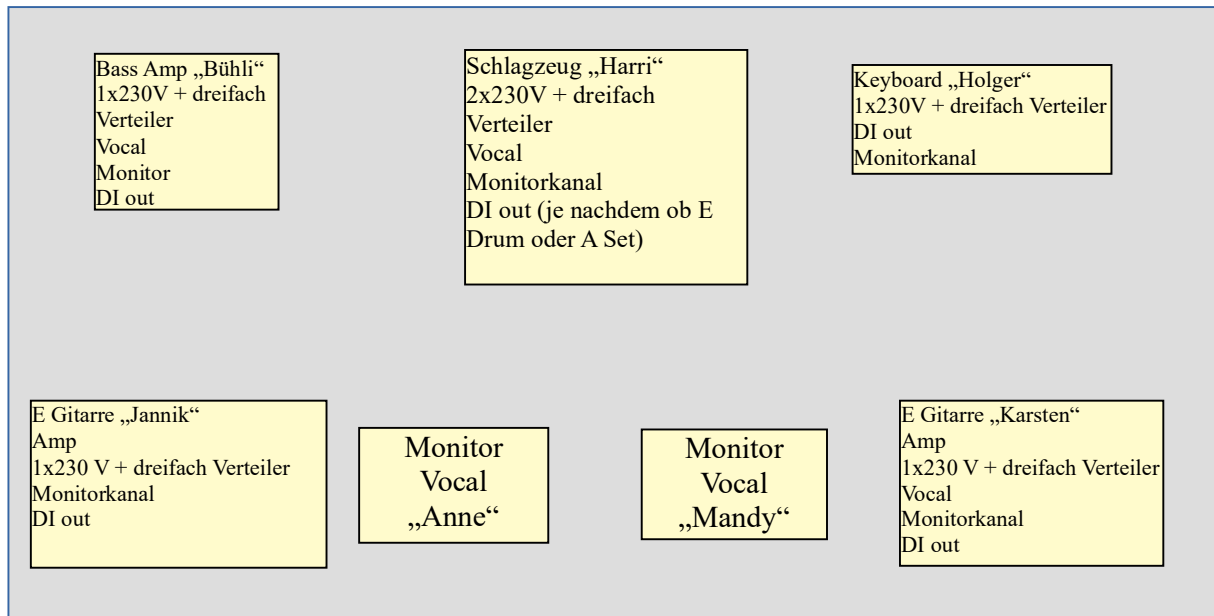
Bass Amp „Bühli“
1x230V + dreifach Verteiler
Vocal
Monitor
DI out

Schlagzeug „Harri“
2x230V + dreifach Verteiler
Vocal
Monitorkanal
DI out (je nachdem ob E Drum oder A Set)

Keyboard „Holger“
1x230V + dreifach Verteiler
DI out
Monitorkanal

E Gitarre „Jannik“
Amp
1x230 V + dreifach Verteiler
Monitorkanal
DI out

Monitor
Vocal
„Anne“

Monitor
Vocal
„Mandy“

E Gitarre „Karsten“
Amp
1x230 V + dreifach Verteiler
Vocal
Monitorkanal
DI out